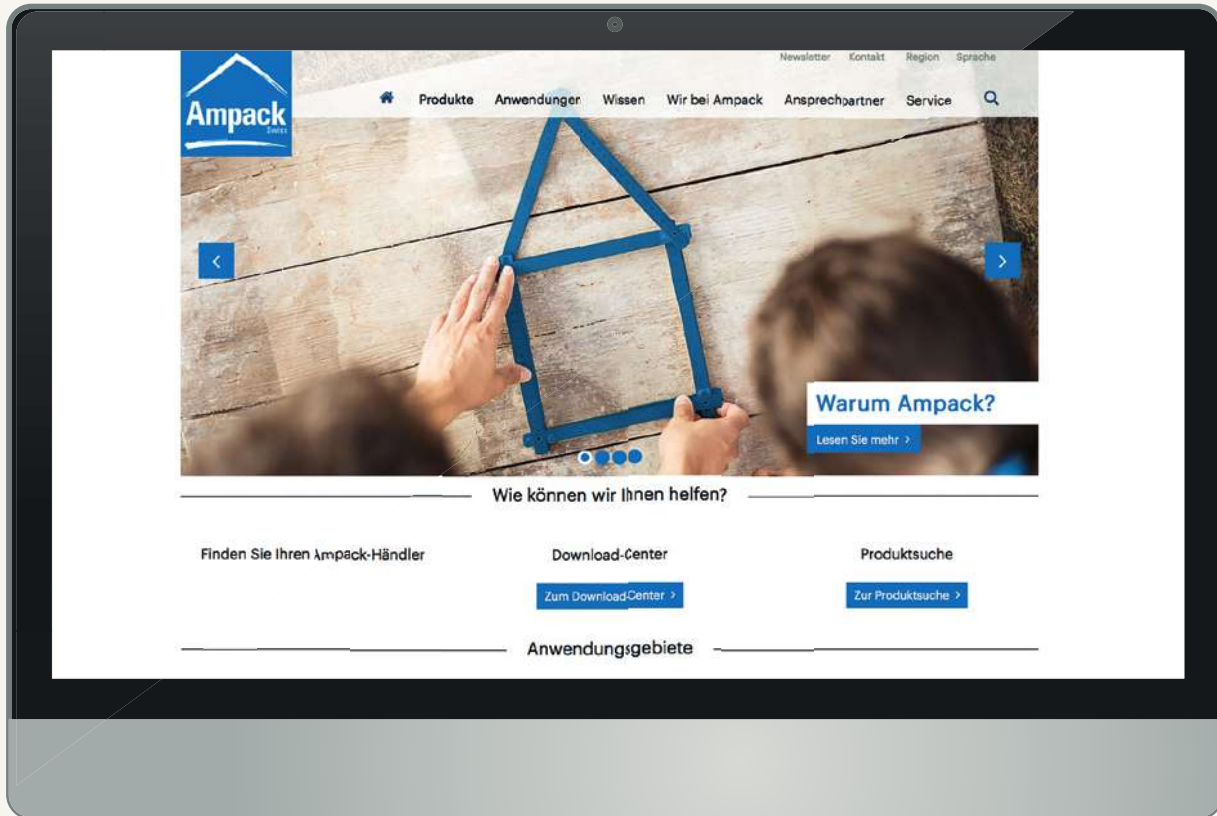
Newsletter Kontakt Region Sprache

Ampack
Swiss

Produkte Anwendungen Wissen Wir bei Ampack Ansprechpartner Service

Warum Ampack?
Lesen Sie mehr >

Wie können wir Ihnen helfen?

Finden Sie Ihren Ampack-Händler

Download-Center
Zum Download-Center >

Produktsuche
Zur Produktsuche >

Anwendungsgebiete